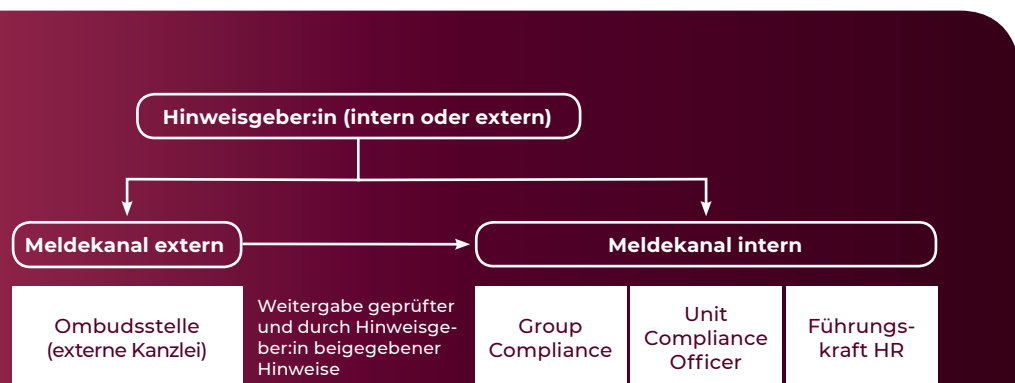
Hinweisgeber:in (intern oder extern)

Meldekanal extern

Meldekanal intern

Ombudsstelle (externe Kanzlei)

Weitergabe geprüfter und durch Hinweisgeber:in beigegebener Hinweise

Group Compliance

Unit Compliance Officer

Führungskraft HR